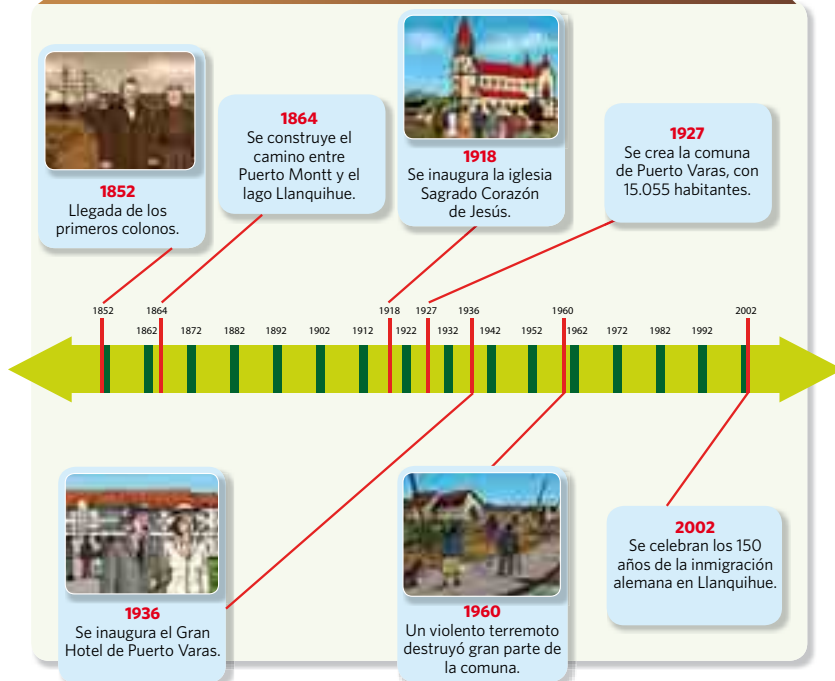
1852
Llegada de los primeros colonos.

1864
Se construye el camino entre Puerto Montt y el lago Llanquihue.

1918
Se inaugura la iglesia Sagrado Corazón de Jesús.

1927
Se crea la comuna de Puerto Varas, con 15.055 habitantes.

1852 1864 1918 1927 1936 1960 2002

1862 1872 1882 1892 1902 1912 1922 1932 1942 1952 1962 1972 1982 1992

1936
Se inaugura el Gran Hotel de Puerto Varas.

1960
Un violento terremoto destruyó gran parte de la comuna.

2002
Se celebran los 150 años de la inmigración alemana en Llanquihue.